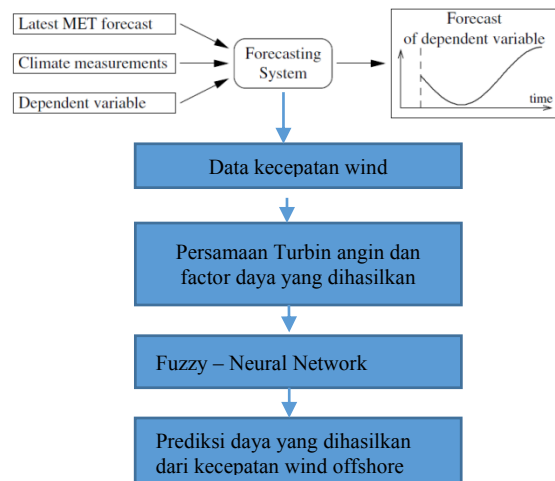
Latest MET forecast

Climate measurements

Dependent variable

Forecasting System

Forecast of dependent variable

time

Data kecepatan wind

Persamaan Turbin angin dan factor daya yang dihasilkan

Fuzzy – Neural Network

Prediksi daya yang dihasilkan dari kecepatan wind offshore